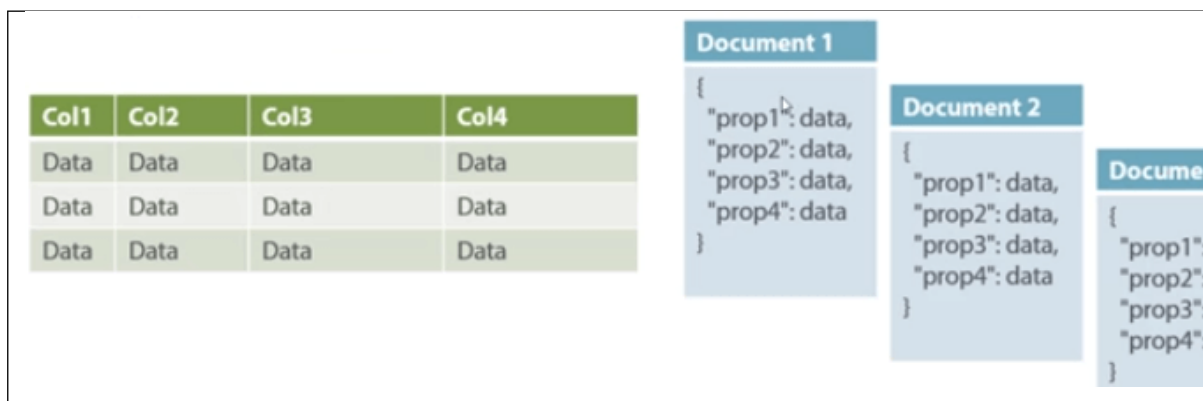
| Col1 | Col2 | Col3 | Col4 |
|---|---|---|---|
| Data | Data | Data | Data |
| Data | Data | Data | Data |
| Data | Data | Data | Data |

Document 1

{
"prop1": data,
"prop2": data,
"prop3": data,
"prop4": data
}

Document 2

{
"prop1": data,
"prop2": data,
"prop3": data,
"prop4": data
}

Docume

{
"prop1"
"prop2"
"prop3"
"prop4"
}